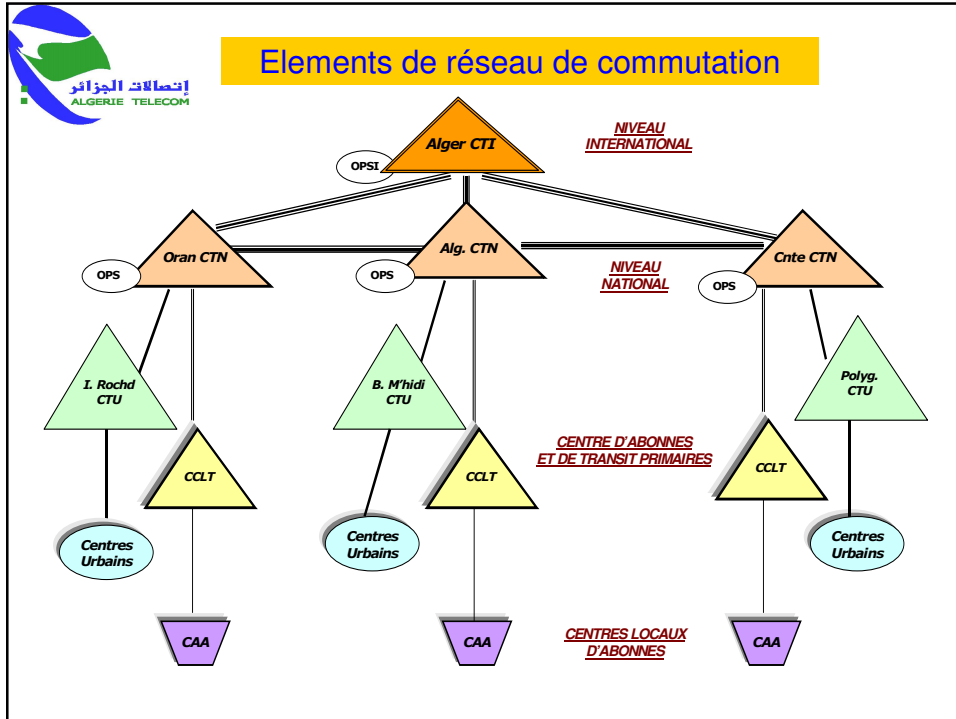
اتصالات الجزائر
ALGERIE TELECOM

Elements de réseau de commutation

Alger CTI
OPSI

NIVEAU INTERNATIONAL

Oran CTN
OPS
Alg. CTN
OPS
Cnte CTN
OPS

NIVEAU NATIONAL

I. Rochd CTU
B. M'hidi CTU
Polyg. CTU

CCLT
CCLT
CCLT

CENTRE D'ABONNES ET DE TRANSIT PRIMAIRES

Centres Urbains
Centres Urbains
Centres Urbains

CAA
CAA
CAA

CENTRES LOCAUX D'ABONNES